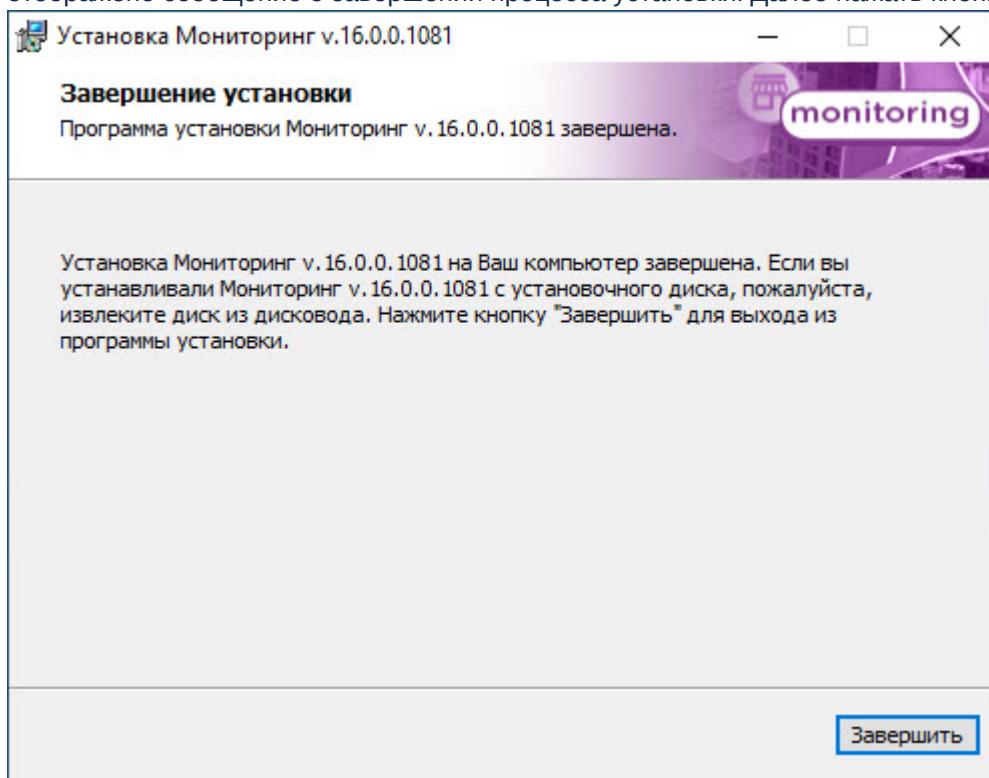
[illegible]

Установка Мониторинг v.16.0.0.1081

Завершение установки

Программа установки Мониторинг v. 16.0.0.1081 завершена.

monitoring

Установка Мониторинг v. 16.0.0.1081 на Ваш компьютер завершена. Если вы устанавливали Мониторинг v. 16.0.0.1081 с установочного диска, пожалуйста, извлеките диск из дисковода. Нажмите кнопку "Завершить" для выхода из программы установки.

Завершить